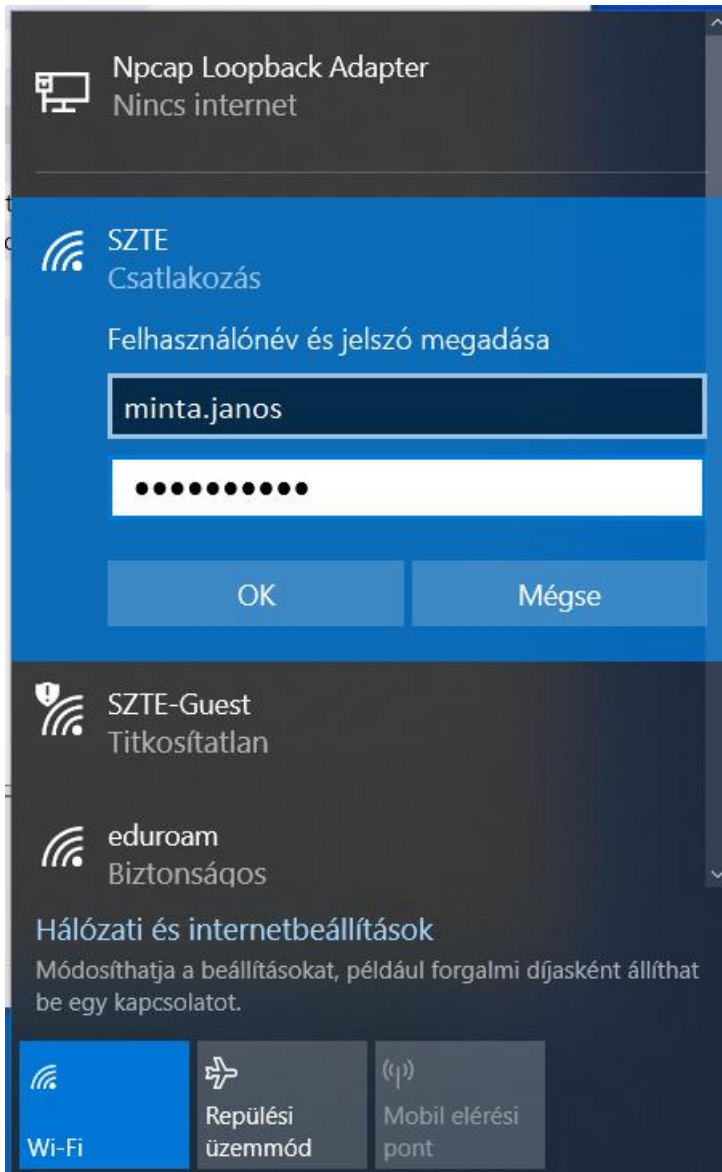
Npcap Loopback Adapter
Nincs internet

SZTE
Csatlakozás

Felhasználónév és jelszó megadása

minta.janos

••••••••••

OK

Mégse

SZTE-Guest
Titkosítatlan

eduroam
Biztonságos

Hálózati és internetbeállítások

Módosíthatja a beállításokat, például forgalmi díjasként állíthat be egy kapcsolatot.

Wi-Fi

Repülési üzemmód

Mobil elérési pont